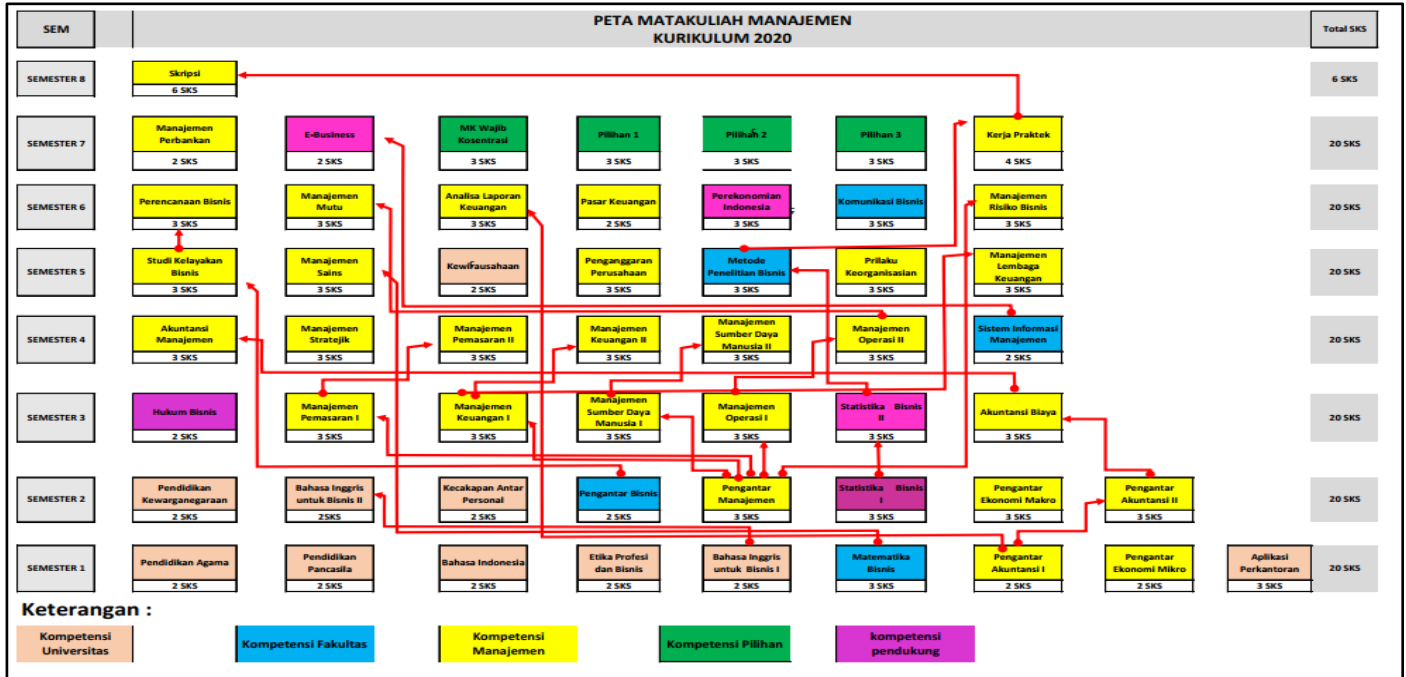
SEM

PETA MATAKULIAH MANAJEMEN
KURIKULUM 2020

Total SKS

SEMESTER 8
Skripsi 6 SKS
6 SKS

SEMESTER 7
Manajemen Perbankan 2 SKS
E-Business 2 SKS
MK Wajib Kosentrasi 3 SKS
Pilihan 1 3 SKS
Pilihan 2 3 SKS
Pilihan 3 3 SKS
Kerja Praktek 4 SKS
20 SKS

SEMESTER 6
Perencanaan Bisnis 3 SKS
Manajemen Mutu 3 SKS
Analisa Laporan Keuangan 3 SKS
Pasar Keuangan 2 SKS
Perekonomian Indonesia 3 SKS
Komunikasi Bisnis 3 SKS
Manajemen Risiko Bisnis 3 SKS
20 SKS

SEMESTER 5
Studi Kelayakan Bisnis 3 SKS
Manajemen Sains 3 SKS
Kewirausahaan 2 SKS
Penganggaran Perusahaan 3 SKS
Metode Penelitian Bisnis 3 SKS
Prilaku Keorganisasian 3 SKS
Manajemen Lembaga Keuangan 3 SKS
20 SKS

SEMESTER 4
Akuntansi Manajemen 3 SKS
Manajemen Stratejik 3 SKS
Manajemen Pemasaran II 3 SKS
Manajemen Keuangan II 3 SKS
Manajemen Sumber Daya Manusia II 3 SKS
Manajemen Operasi II 3 SKS
Sistem Informasi Manajemen 2 SKS
20 SKS

SEMESTER 3
Hukum Bisnis 2 SKS
Manajemen Pemasaran I 3 SKS
Manajemen Keuangan I 3 SKS
Manajemen Sumber Daya Manusia I 3 SKS
Manajemen Operasi I 3 SKS
Statistika Bisnis II 3 SKS
Akuntansi Biaya 3 SKS
20 SKS

SEMESTER 2
Pendidikan Kewarganegaraan 2 SKS
Bahasa Inggris untuk Bisnis II 2SKS
Kecakapan Antar Personal 2 SKS
Pengantar Bisnis 2 SKS
Pengantar Manajemen 3 SKS
Statistika Bisnis I 3 SKS
Pengantar Ekonomi Makro 3 SKS
Pengantar Akuntansi II 3 SKS
20 SKS

SEMESTER 1
Pendidikan Agama 2 SKS
Pendidikan Pancasila 2 SKS
Bahasa Indonesia 2 SKS
Etika Profesi dan Bisnis 2 SKS
Bahasa Inggris untuk Bisnis I 2 SKS
Matematika Bisnis 3 SKS
Pengantar Akuntansi I 2 SKS
Pengantar Ekonomi Mikro 2 SKS
Aplikasi Perkantoran 3 SKS
20 SKS

Keterangan :
Kompetensi Universitas
Kompetensi Fakultas
Kompetensi Manajemen
Kompetensi Pilihan
kompetensi pendukung